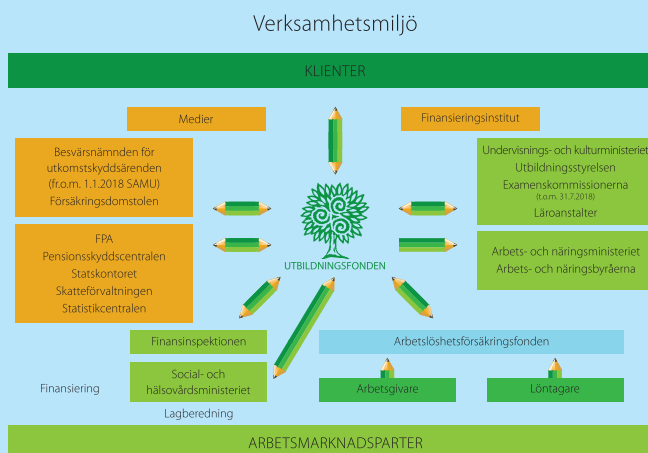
Verksamhetsmiljö

KLIENTER

Medier

Finansieringsinstitut

Besvärsnämnden för utkomstskyddsärenden (fr.o.m. 1.1.2018 SAMU) Försäkringsdomstolen

Undervisnings- och kulturministeriet
Utbildningsstyrelsen
Examenskommissionerna (t.o.m. 31.7.2018)
Läroanstalter

UTBILDNINGSFONDEN

FPA
Pensionsskyddscentralen
Statskontoret
Skatteförvaltningen
Statistikcentralen

Arbets- och näringsministeriet
Arbets- och näringsbyråerna

Finansinspektionen

Arbetslöshetsförsäkringsfonden

Social- och hälsovårdsministeriet

Arbetsgivare

Löntagare

Finansiering

Lagberedning

ARBETSMARKNADSPARTER